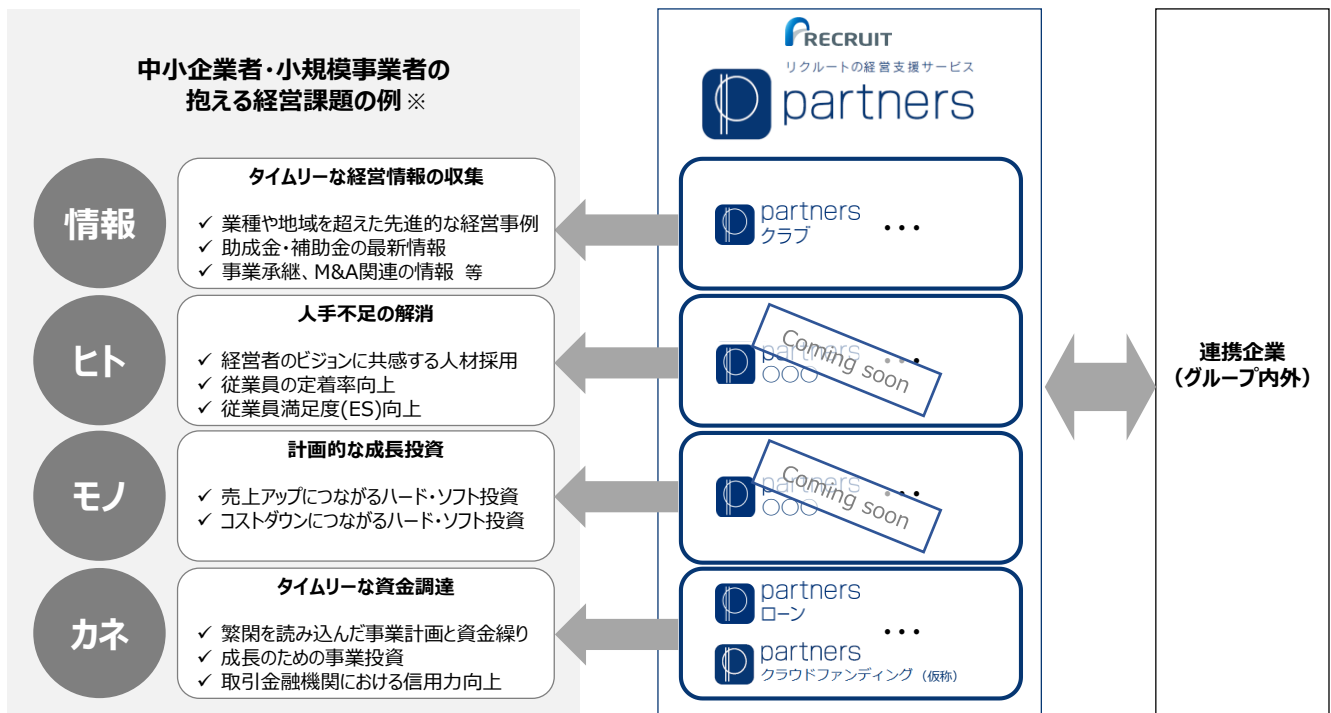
中小企業者・小規模事業者の
抱える経営課題の例 ※

情報

タイムリーな経営情報の収集

✓ 業種や地域を超えた先進的な経営事例
✓ 助成金・補助金の最新情報
✓ 事業承継、M&A関連の情報 等

ヒト

人手不足の解消

✓ 経営者のビジョンに共感する人材採用
✓ 従業員の定着率向上
✓ 従業員満足度(ES)向上

モノ

計画的な成長投資

✓ 売上アップにつながるハード・ソフト投資
✓ コストダウンにつながるハード・ソフト投資

カネ

タイムリーな資金調達

✓ 繁閑を読み込んだ事業計画と資金繰り
✓ 成長のための事業投資
✓ 取引金融機関における信用力向上

RECRUIT
リクルートの経営支援サービス
partners

partners クラブ • • •

partners ○○○ • • •
Coming soon

partners ○○○ • • •
Coming soon

partners ローン
partners クラウドファンディング（仮称） • • •

連携企業
（グループ内外）